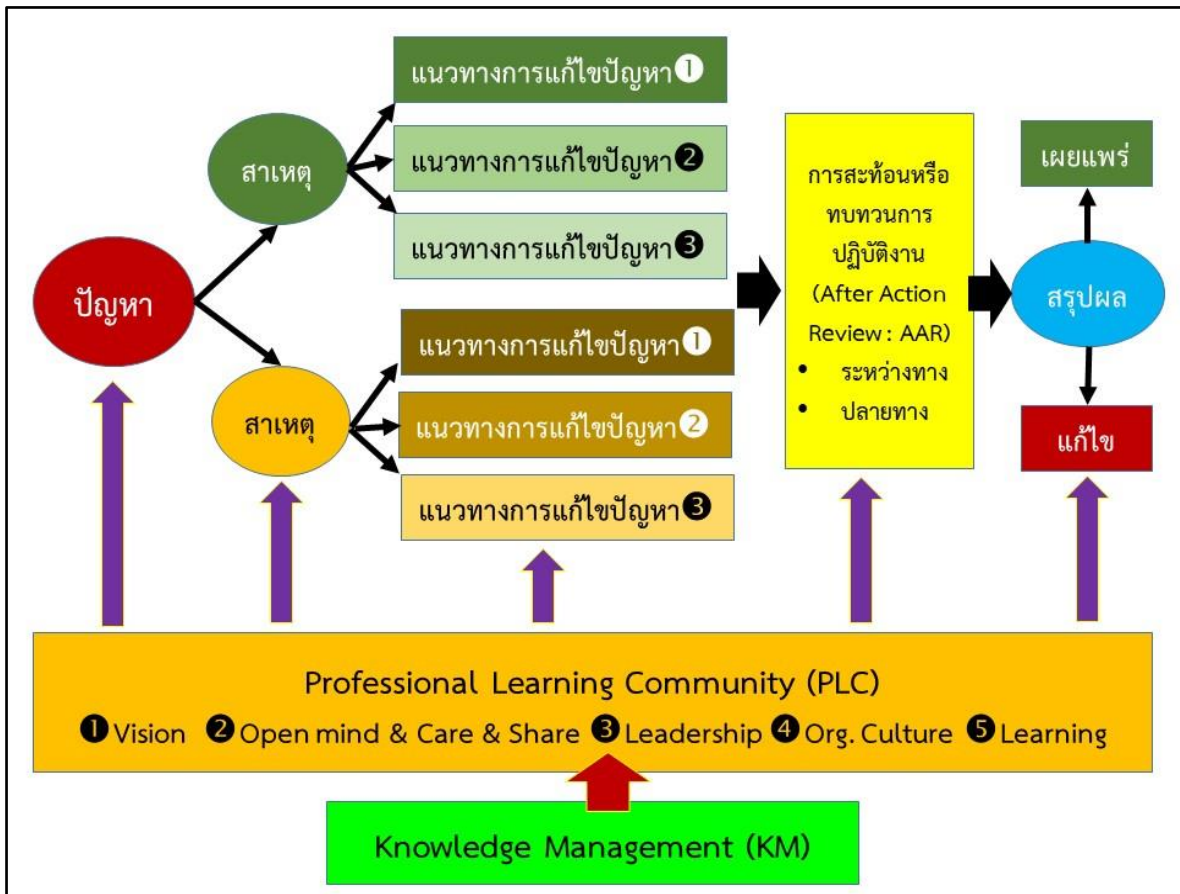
ปัญหา

สาเหตุ

แนวทางการแก้ไขปัญหา❶

แนวทางการแก้ไขปัญหา❷

แนวทางการแก้ไขปัญหา❸

สาเหตุ

แนวทางการแก้ไขปัญหา❶

แนวทางการแก้ไขปัญหา❷

แนวทางการแก้ไขปัญหา❸

การสะท้อนหรือทบทวนการปฏิบัติงาน (After Action Review : AAR)
• ระหว่างทาง
• ปลายทาง

เผยแพร่

สรุปผล

แก้ไข

Professional Learning Community (PLC)
❶ Vision ❷ Open mind & Care & Share ❸ Leadership ❹ Org. Culture ❺ Learning

Knowledge Management (KM)